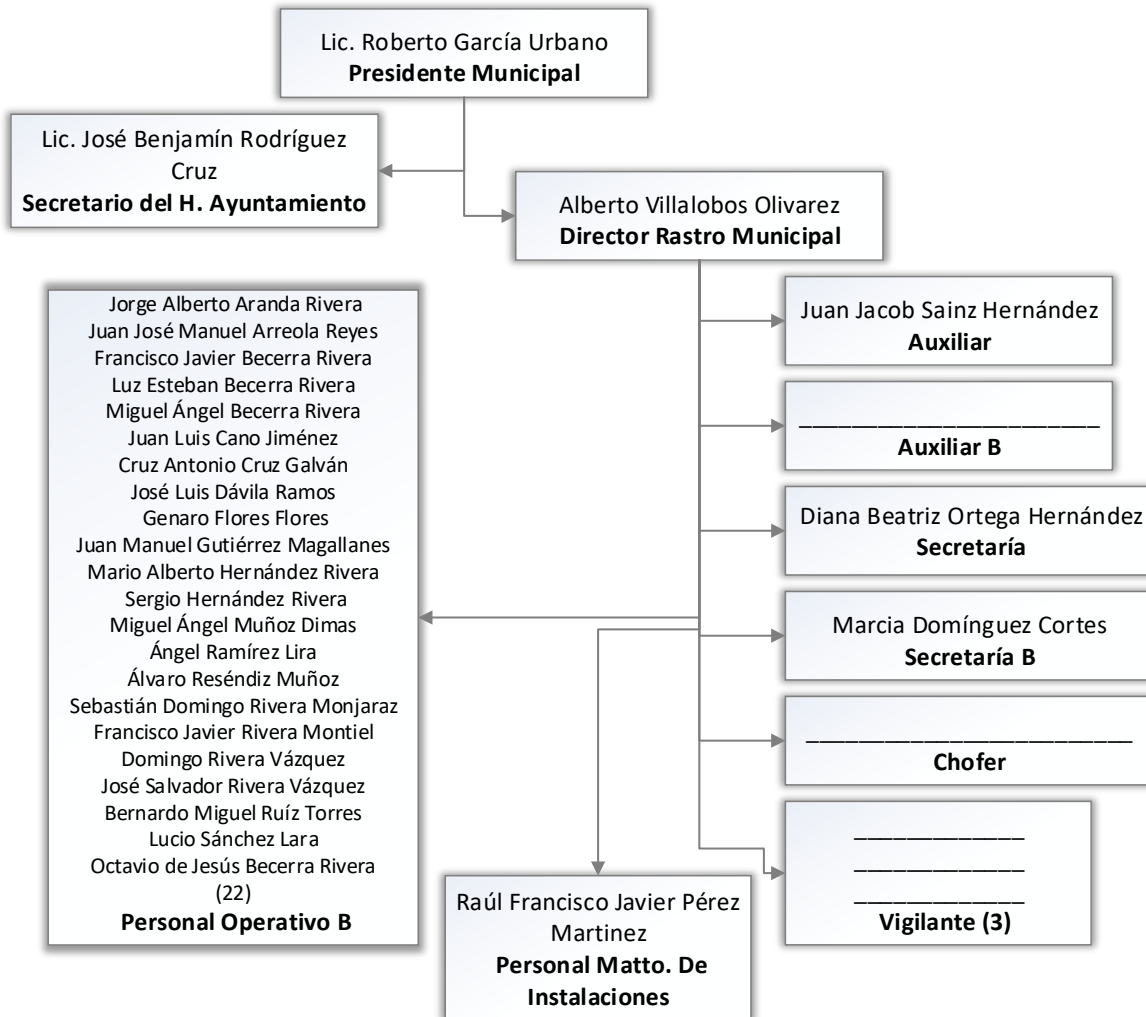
Lic. Roberto García Urbano
**Presidente Municipal**

Lic. José Benjamín Rodríguez Cruz
**Secretario del H. Ayuntamiento**

Alberto Villalobos Olivarez
**Director Rastro Municipal**

Jorge Alberto Aranda Rivera
Juan José Manuel Arreola Reyes
Francisco Javier Becerra Rivera
Luz Esteban Becerra Rivera
Miguel Ángel Becerra Rivera
Juan Luis Cano Jiménez
Cruz Antonio Cruz Galván
José Luis Dávila Ramos
Genaro Flores Flores
Juan Manuel Gutiérrez Magallanes
Mario Alberto Hernández Rivera
Sergio Hernández Rivera
Miguel Ángel Muñoz Dimas
Ángel Ramírez Lira
Álvaro Reséndiz Muñoz
Sebastián Domingo Rivera Monjaraz
Francisco Javier Rivera Montiel
Domingo Rivera Vázquez
José Salvador Rivera Vázquez
Bernardo Miguel Ruíz Torres
Lucio Sánchez Lara
Octavio de Jesús Becerra Rivera
(22)
**Personal Operativo B**

Juan Jacob Sainz Hernández
**Auxiliar**

______________________
**Auxiliar B**

Diana Beatriz Ortega Hernández
**Secretaría**

Marcia Domínguez Cortes
**Secretaría B**

________________________
**Chofer**

____________
____________
____________
**Vigilante (3)**

Raúl Francisco Javier Pérez Martinez
**Personal Matto. De Instalaciones**